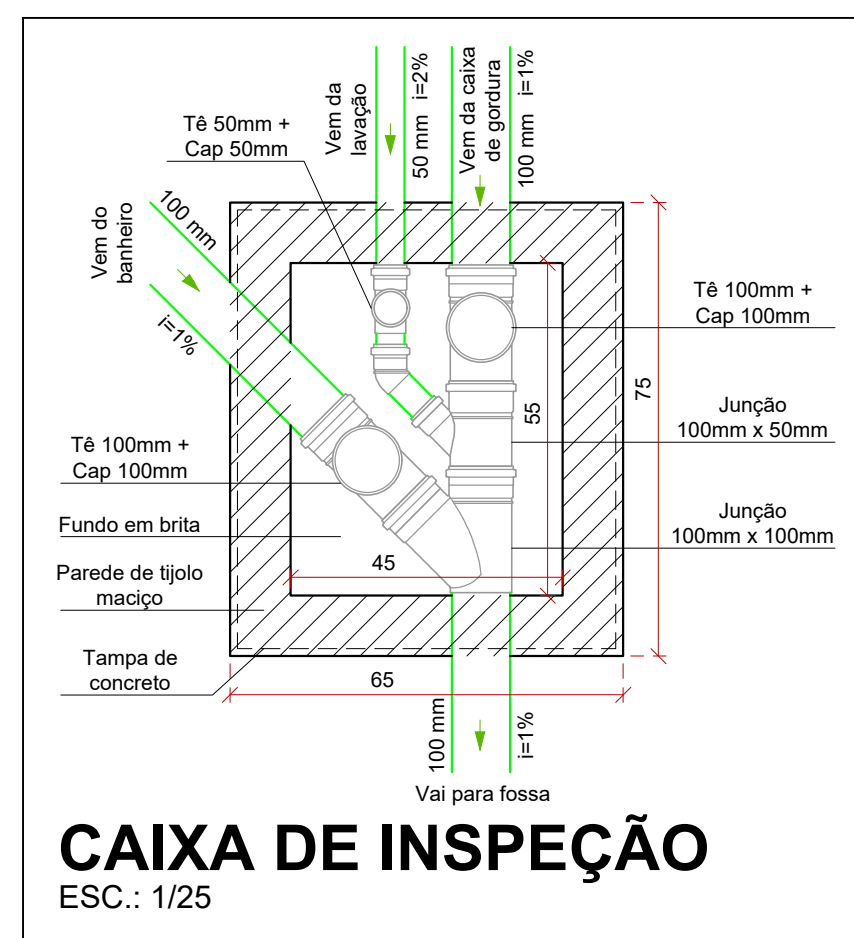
Vem da lavação

50 mm i=2%

Vem da caixa de gordura

100 mm i=1%

Tê 50mm + Cap 50mm

Vem do banheiro

100 mm

i=1%

Tê 100mm + Cap 100mm

75

55

Junção 100mm x 50mm

Tê 100mm + Cap 100mm

Fundo em brita

Junção 100mm x 100mm

45

Parede de tijolo maciço

Tampa de concreto

65

100 mm

i=1%

Vai para fossa

CAIXA DE INSPEÇÃO
ESC.: 1/25